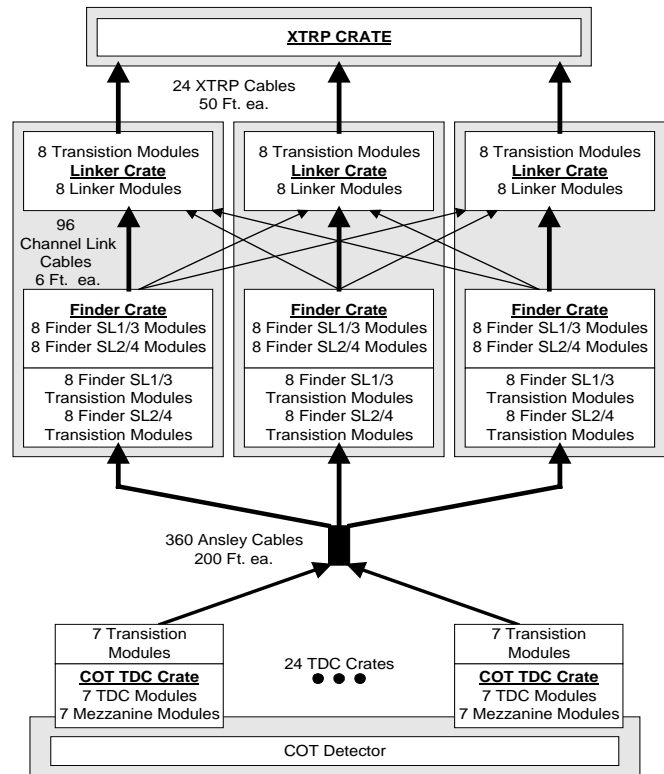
XTRP CRATE

24 XTRP Cables
50 Ft. ea.

8 Transistion Modules
Linker Crate
8 Linker Modules

8 Transistion Modules
Linker Crate
8 Linker Modules

8 Transistion Modules
Linker Crate
8 Linker Modules

96
Channel Link
Cables
6 Ft. ea.

Finder Crate
8 Finder SL1/3 Modules
8 Finder SL2/4 Modules

8 Finder SL1/3
Transistion Modules
8 Finder SL2/4
Transistion Modules

Finder Crate
8 Finder SL1/3 Modules
8 Finder SL2/4 Modules

8 Finder SL1/3
Transistion Modules
8 Finder SL2/4
Transistion Modules

Finder Crate
8 Finder SL1/3 Modules
8 Finder SL2/4 Modules

8 Finder SL1/3
Transistion Modules
8 Finder SL2/4
Transistion Modules

360 Ansley Cables
200 Ft. ea.

7 Transistion
Modules
COT TDC Crate
7 TDC Modules
7 Mezzanine Modules

24 TDC Crates

7 Transistion
Modules
COT TDC Crate
7 TDC Modules
7 Mezzanine Modules

COT Detector